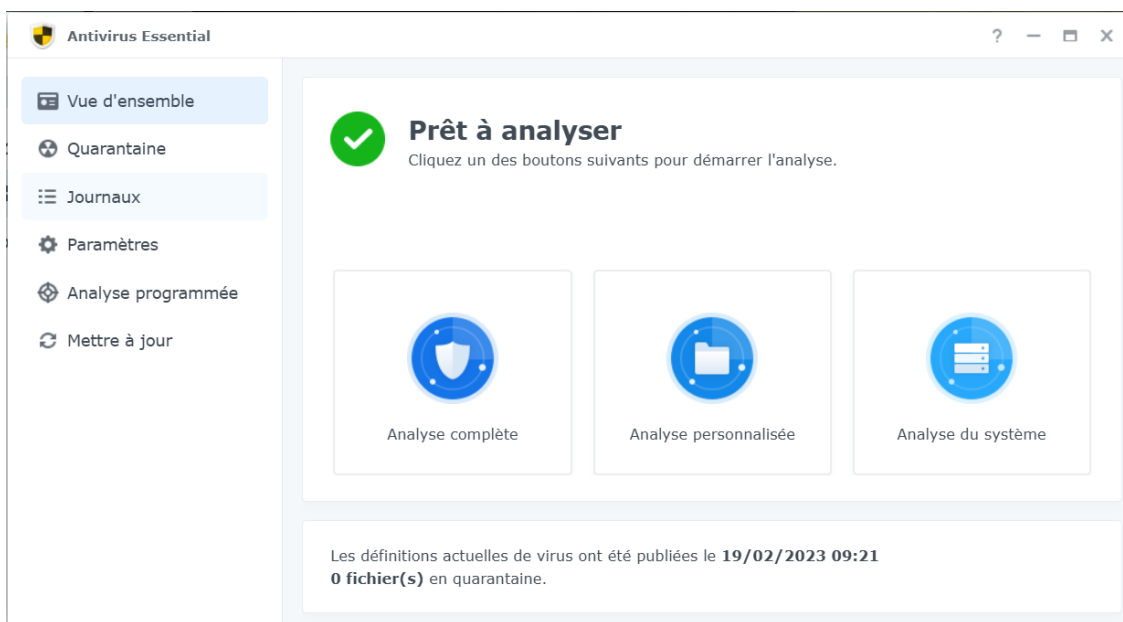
Antivirus Essential

? — ☐ X

Vue d'ensemble
Quarantaine
Journaux
Paramètres
Analyse programmée
Mettre à jour

Prêt à analyser
Cliquez un des boutons suivants pour démarrer l'analyse.

Analyse complète

Analyse personnalisée

Analyse du système

Les définitions actuelles de virus ont été publiées le **19/02/2023 09:21**
**0 fichier(s)** en quarantaine.